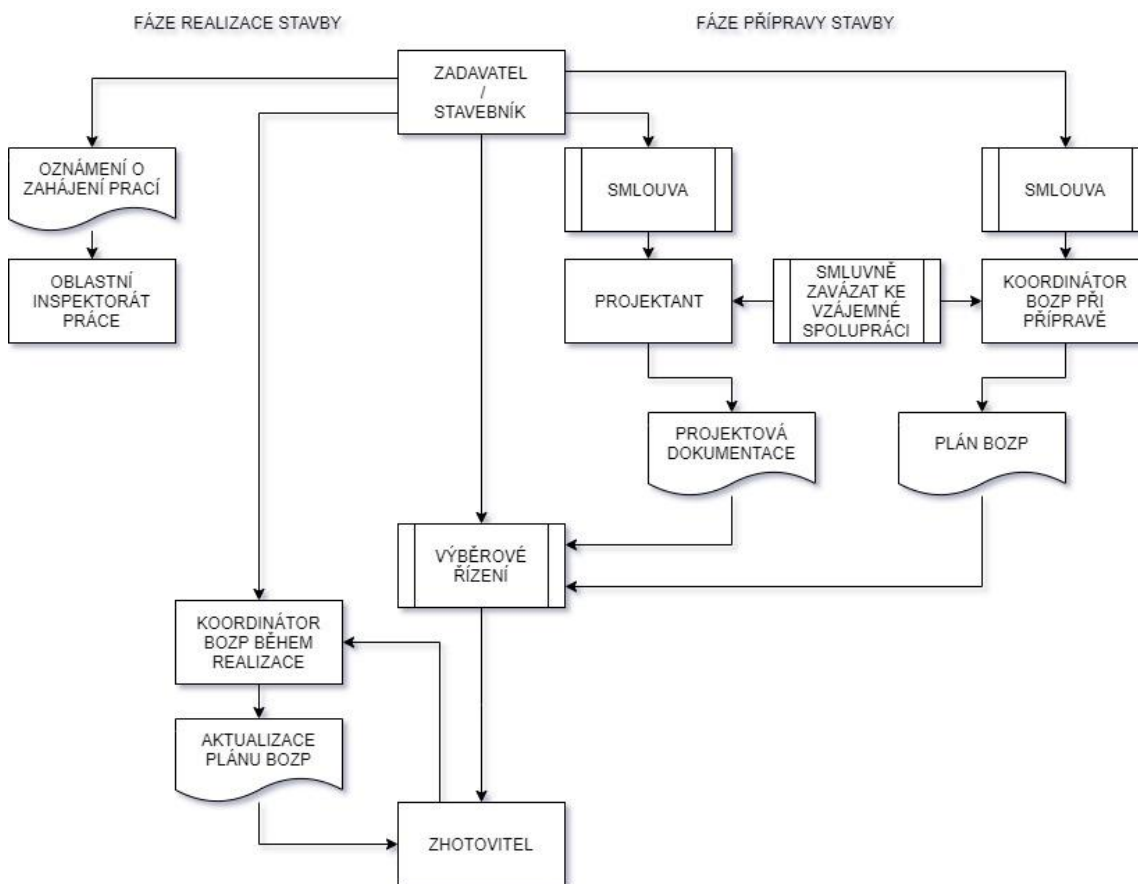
FÁZE REALIZACE STAVBY

FÁZE PŘÍPRAVY STAVBY

ZADAVATEL / STAVEBNÍK

OZNÁMENÍ O ZAHÁJENÍ PRACÍ

OBLASTNÍ INSPEKTORÁT PRÁCE

SMLOUVA

SMLOUVA

PROJEKTANT

SMLUVNĚ ZAVÁZAT KE VZÁJEMNÉ SPOLUPRÁCI

KOORDINÁTOR BOZP PŘI PŘÍPRAVĚ

PROJEKTOVÁ DOKUMENTACE

PLÁN BOZP

VÝBĚROVÉ ŘÍZENÍ

KOORDINÁTOR BOZP BĚHEM REALIZACE

AKTUALIZACE PLÁNU BOZP

ZHOTOVITEL